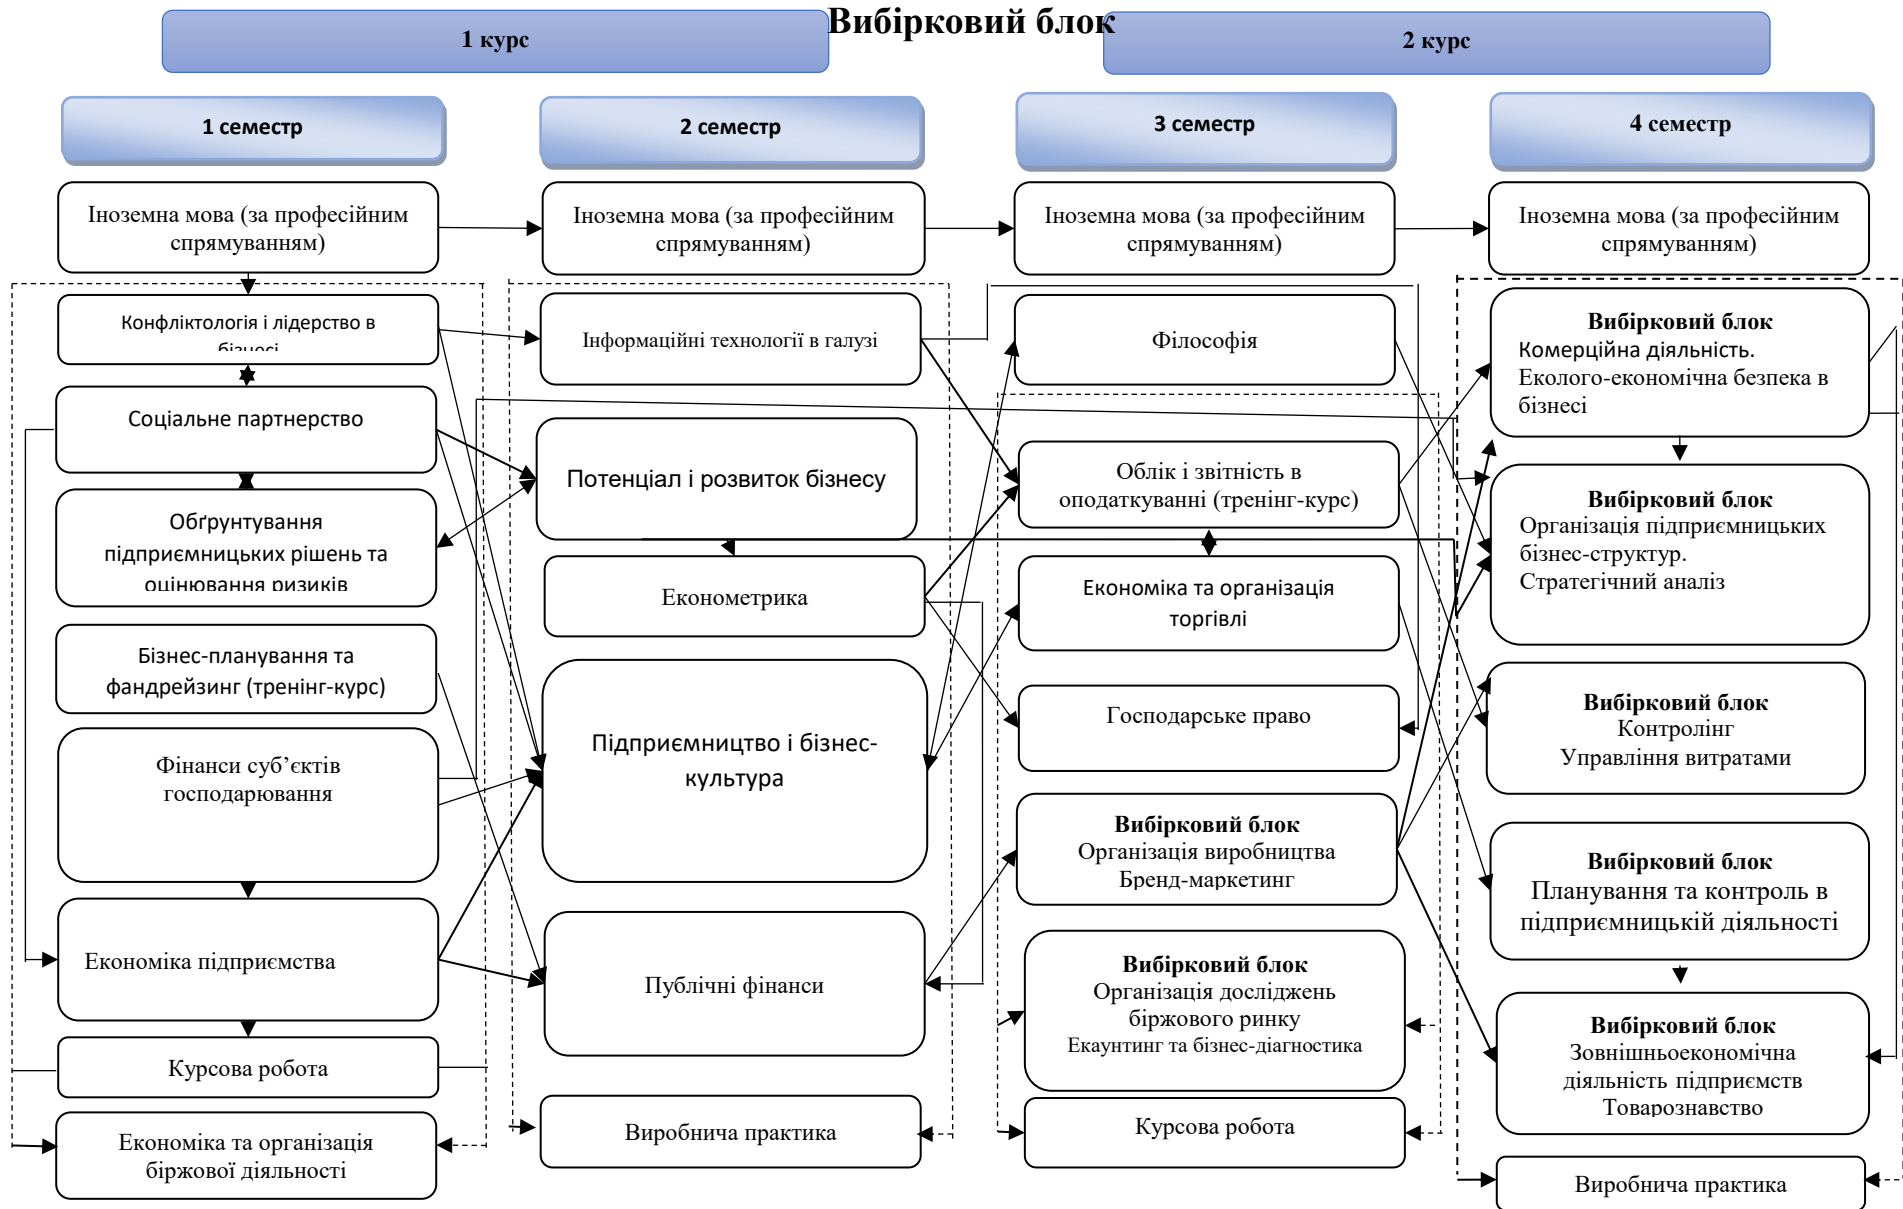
Вибірковий блок

1 курс

2 курс

1 семестр

2 семестр

3 семестр

4 семестр

Іноземна мова (за професійним спрямуванням)

Іноземна мова (за професійним спрямуванням)

Іноземна мова (за професійним спрямуванням)

Іноземна мова (за професійним спрямуванням)

Конфліктологія і лідерство в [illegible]

Соціальне партнерство

Обґрунтування підприємницьких рішень та оцінювання ризиків

Бізнес-планування та фандрейзинг (тренінг-курс)

Фінанси суб'єктів господарювання

Економіка підприємства

Курсова робота

Економіка та організація біржової діяльності

Інформаційні технології в галузі

Потенціал і розвиток бізнесу

Економетрика

Підприємництво і бізнес-культура

Публічні фінанси

Виробнича практика

Філософія

Облік і звітність в оподаткуванні (тренінг-курс)

Економіка та організація торгівлі

Господарське право

Вибірковий блок
Організація виробництва
Бренд-маркетинг

Вибірковий блок
Організація досліджень біржового ринку
Екаунтинг та бізнес-діагностика

Курсова робота

Вибірковий блок
Комерційна діяльність.
Еколого-економічна безпека в бізнесі

Вибірковий блок
Організація підприємницьких бізнес-структур.
Стратегічний аналіз

Вибірковий блок
Контролінг
Управління витратами

Вибірковий блок
Планування та контроль в підприємницькій діяльності

Вибірковий блок
Зовнішньоекономічна діяльність підприємств
Товарознавство

Виробнича практика